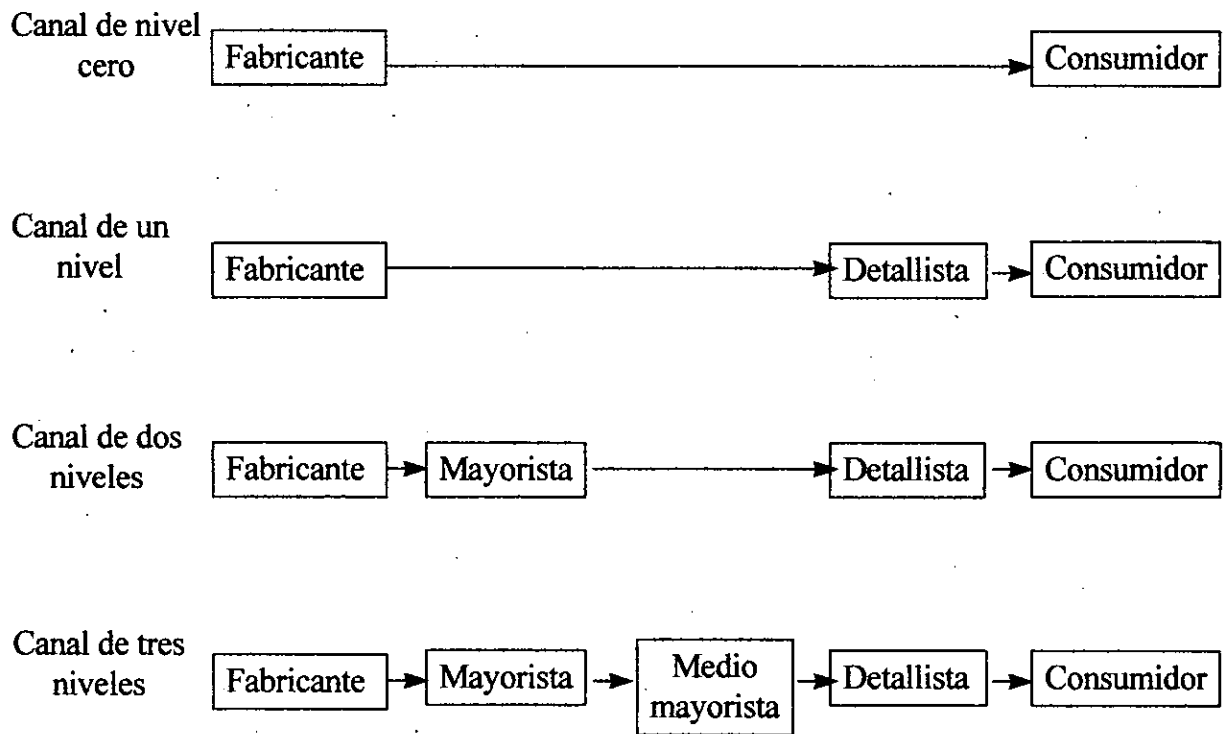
Canal de nivel cero
Fabricante
Consumidor

Canal de un nivel
Fabricante
Detallista
Consumidor

Canal de dos niveles
Fabricante
Mayorista
Detallista
Consumidor

Canal de tres niveles
Fabricante
Mayorista
Medio mayorista
Detallista
Consumidor